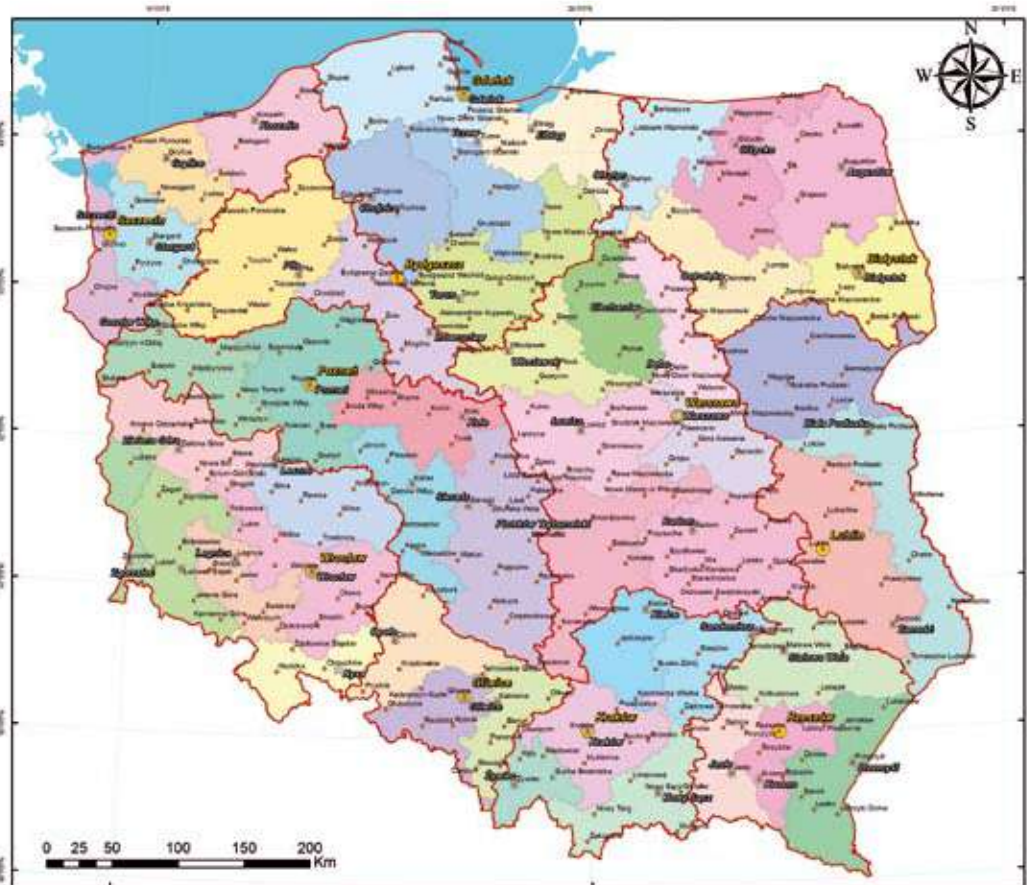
N
W
E
S

Gdańsk
Gdańsk
Koszalin
Słupsk
Elbląg
Olsztyn
Suwałki
Szczecin
Szczecin
Piła
Bydgoszcz
Bydgoszcz
Toruń
Białystok
Białystok
Ciechanów
Łomża
Gorzów Wlkp.
Poznań
Poznań
Włocławek
Płock
Ostrołęka
Warszawa
Warszawa
Konin
Siedlce
Biała Podlaska
Leszno
Zielona Góra
Kalisz
Sieradz
Łódź
Piotrków Trybunalski
Skierniewice
Radom
Lublin
Lublin
Legnica
Wrocław
Wrocław
Jelenia Góra
Wałbrzych
Opole
Opole
Częstochowa
Kielce
Tarnobrzeg
Chełm
Zamość
Katowice
Katowice
Kraków
Kraków
Tarnów
Rzeszów
Rzeszów
Bielsko-Biała
Nowy Sącz
Krosno
Przemyśl

0 25 50 100 150 200
Km